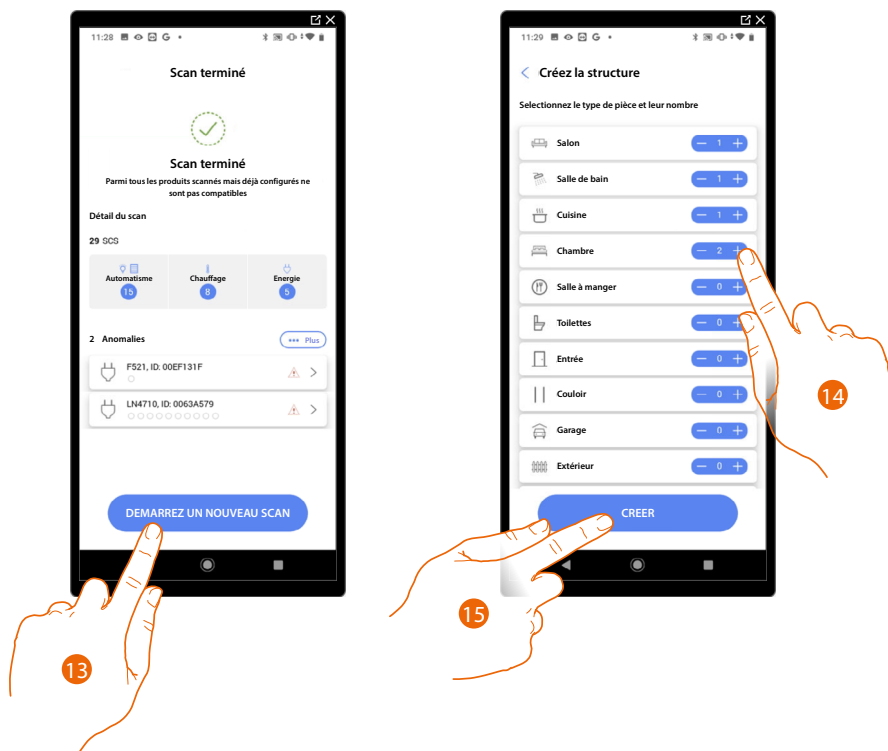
11:28

Scan terminé

Scan terminé

Parmi tous les produits scannés mais déjà configurés ne sont pas compatibles

Détail du scan

29 SCS

| Automatisme | Chauffage | Energie |
|---|---|---|
| 15 | 8 | 5 |

2 Anomalies

Plus

F521, ID: 00EF131F

LN4710, ID: 0063A579

DEMARREZ UN NOUVEAU SCAN

13

11:29

Créez la structure

Selectionnez le type de pièce et leur nombre

| Pièce | Nombre |
|---|---|
| Salon | 1 |
| Salle de bain | 1 |
| Cuisine | 1 |
| Chambre | 2 |
| Salle à manger | 0 |
| Toilettes | 0 |
| Entrée | 0 |
| Couloir | 0 |
| Garage | 0 |
| Extérieur | 0 |

CREER

14

15